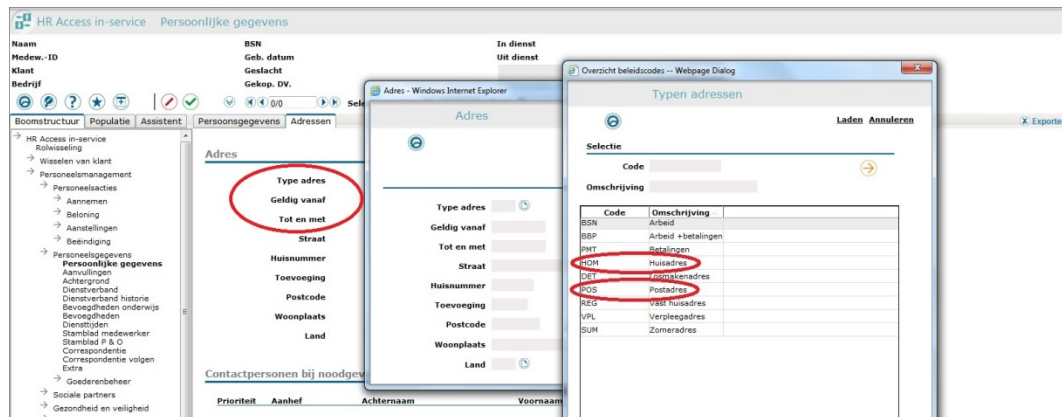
HR Access in-service Persoonlijke gegevens

Naam
Medew.-ID
Klant
Bedrijf

BSN
Geb. datum
Geslacht
Gekop. DV.

In dienst
Uit dienst

0/0

Sele

Boomstructuur | Populatie | Assistent | Persoonsgegevens | Adressen

X Exporte

HR Access in-service
Rolwisseling
Wisselen van klant
Personeelsmanagement
Personeelsacties
Aannemen
Beloning
Aanstellingen
Beëindiging
Personeelsgegevens
Persoonlijke gegevens
Aanvullingen
Achtergrond
Dienstverband
Dienstverband historie
Bevoegdheden onderwijs
Bevoegdheden
Diensttijden
Stamblad medewerker
Stamblad P & O
Correspondentie
Correspondentie volgen
Extra
Goederenbeheer
Sociale partners
Gezondheid en veiligheid

Adres

Type adres
Geldig vanaf
Tot en met
Straat
Huisnummer
Toevoeging
Postcode
Woonplaats
Land

Contactpersonen bij noodgev

Prioriteit | Aanhef | Achternaam | Voornaam

Adres - Windows Internet Explorer

Adres

Type adres
Geldig vanaf
Tot en met
Straat
Huisnummer
Toevoeging
Postcode
Woonplaats
Land

Overzicht beleidscodes -- Webpage Dialog

Typen adressen

Laden Annuleren

Selectie

Code

Omschrijving

| Code | Omschrijving |
|---|---|
| BSN | Arbeid |
| BBP | Arbeid +betalingen |
| PMT | Betalingen |
| HOM | Huisadres |
| DET | Losmakenadres |
| POS | Postadres |
| REG | Vast huisadres |
| VPL | Verpleegadres |
| SUM | Zomeradres |